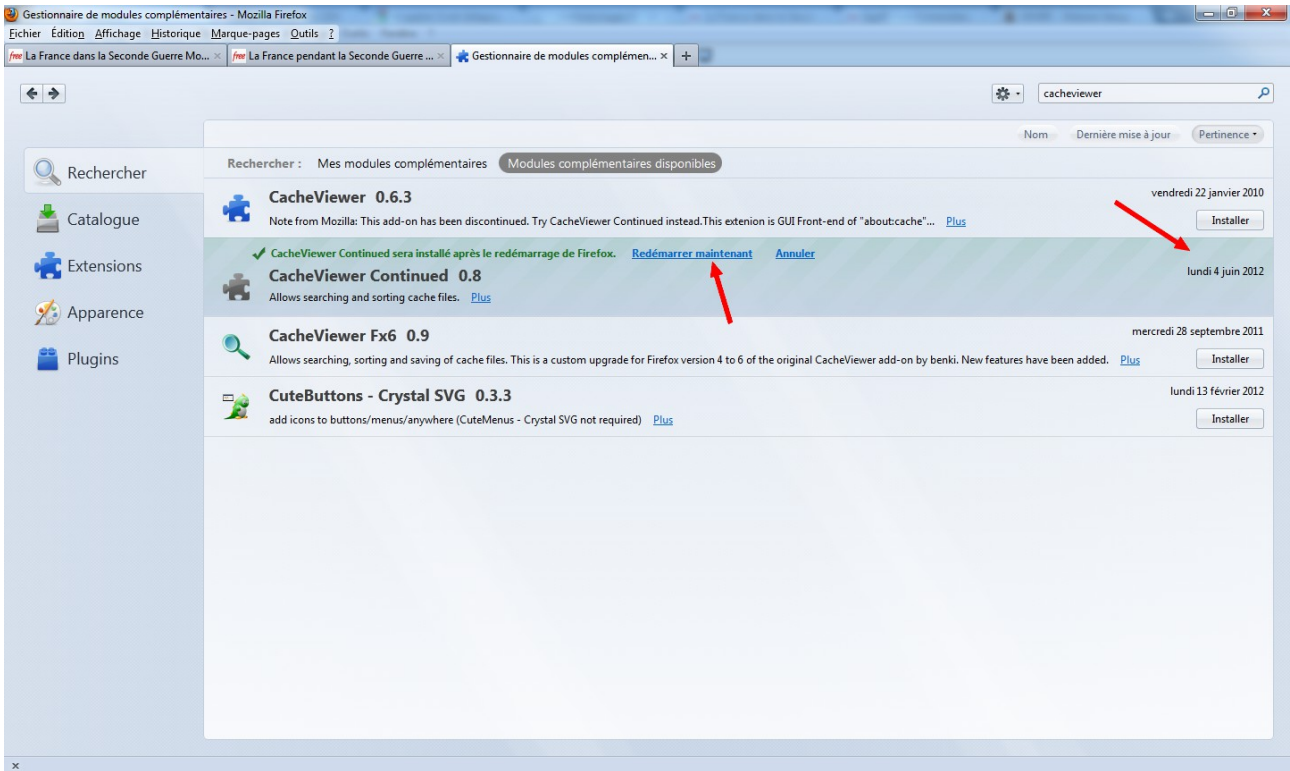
Gestionnaire de modules complémentaires - Mozilla Firefox

Fichier Édition Affichage Historique Marque-pages Outils ?

La France dans la Seconde Guerre Mo... × La France pendant la Seconde Guerre ... × Gestionnaire de modules complémen... × +

cacheviewer

Nom Dernière mise à jour Pertinence

Rechercher

Catalogue

Extensions

Apparence

Plugins

Rechercher : Mes modules complémentaires Modules complémentaires disponibles

CacheViewer 0.6.3
vendredi 22 janvier 2010
Note from Mozilla: This add-on has been discontinued. Try CacheViewer Continued instead.This extenion is GUI Front-end of "about:cache"... Plus
Installer

✔ CacheViewer Continued sera installé après le redémarrage de Firefox. Redémarrer maintenant Annuler
CacheViewer Continued 0.8
lundi 4 juin 2012
Allows searching and sorting cache files. Plus

CacheViewer Fx6 0.9
mercredi 28 septembre 2011
Allows searching, sorting and saving of cache files. This is a custom upgrade for Firefox version 4 to 6 of the original CacheViewer add-on by benki. New features have been added. Plus
Installer

CuteButtons - Crystal SVG 0.3.3
lundi 13 février 2012
add icons to buttons/menus/anywhere (CuteMenus - Crystal SVG not required) Plus
Installer

×